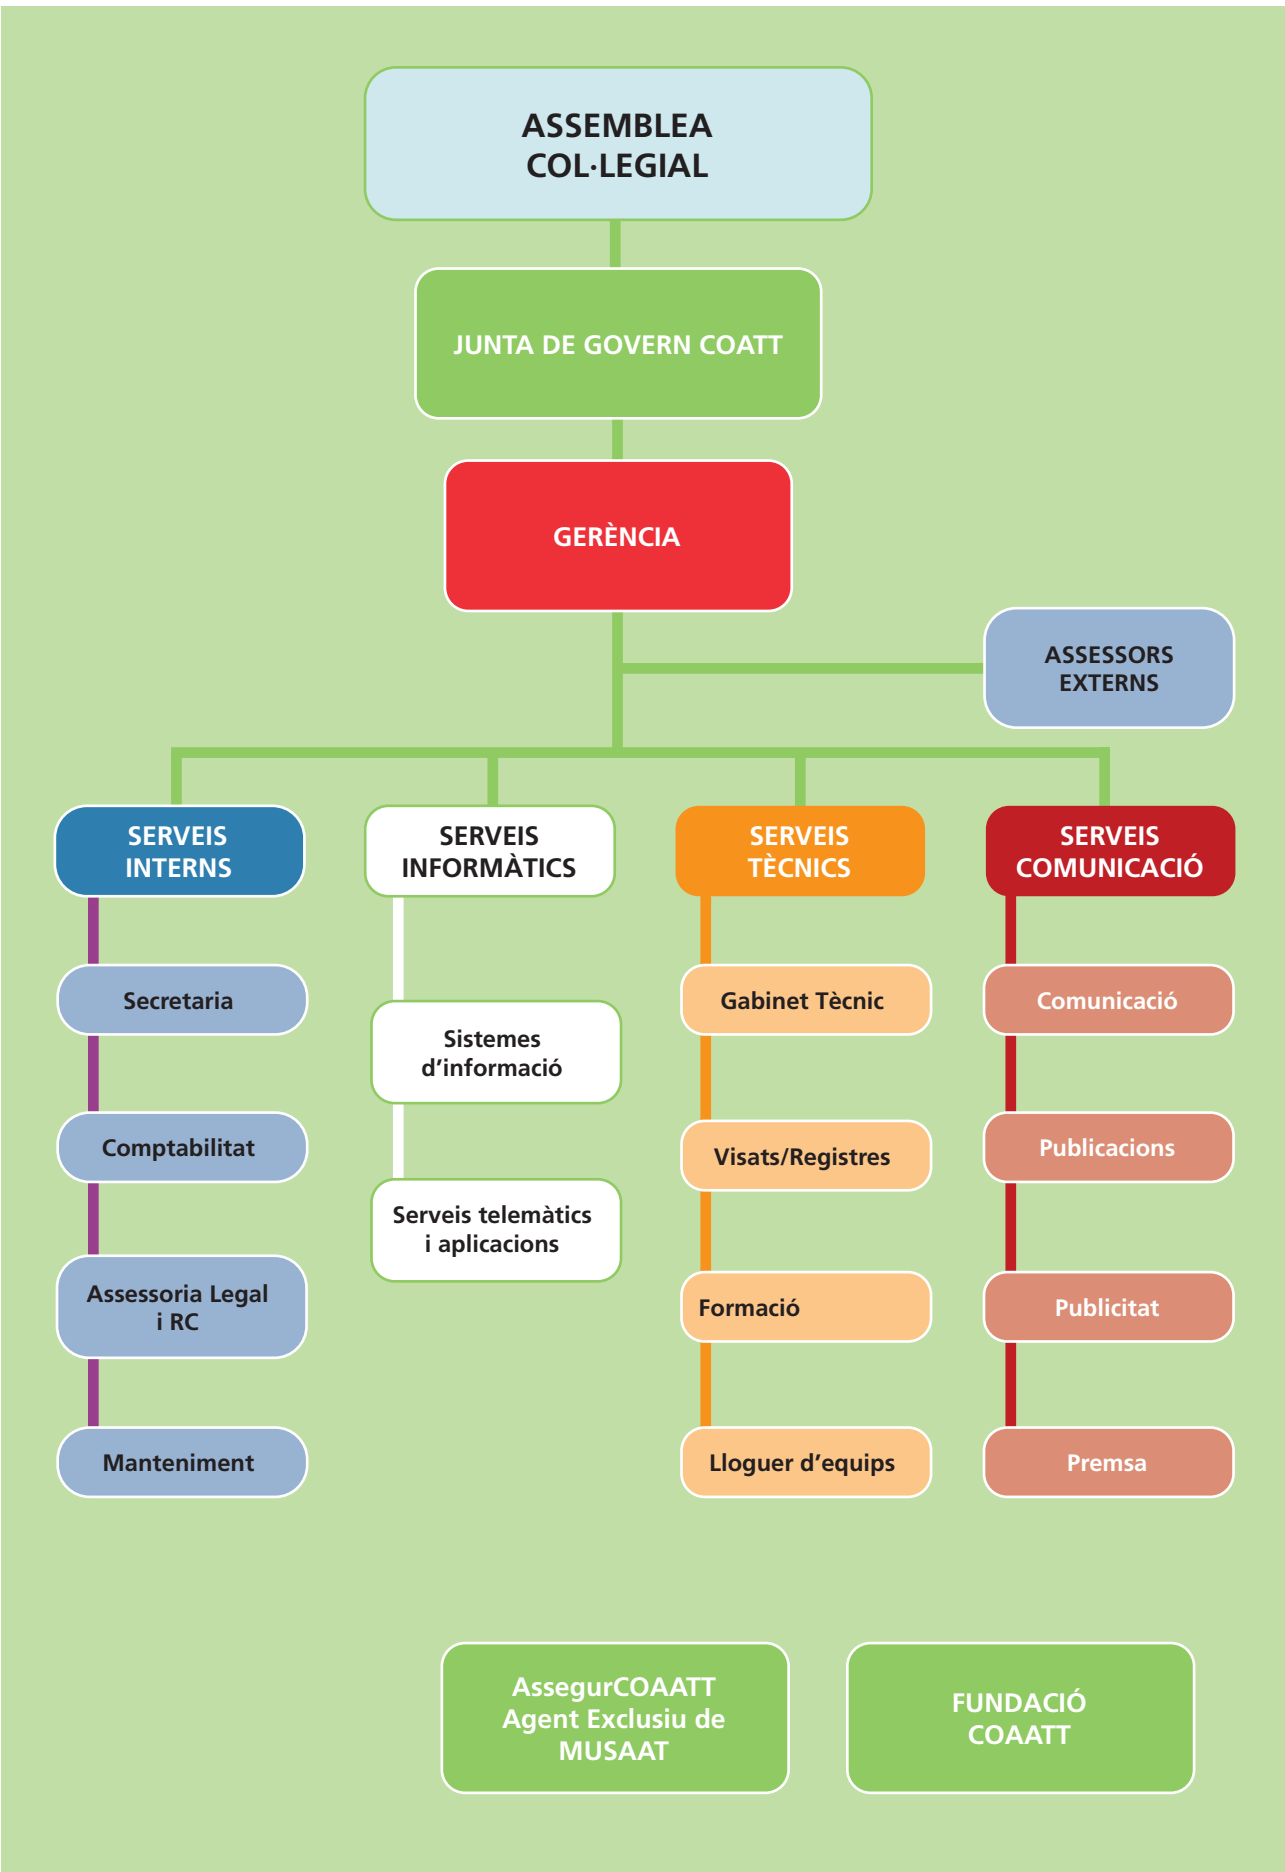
ASSEMBLEA COL·LEGIAL

JUNTA DE GOVERN COATT

GERÈNCIA

ASSESSORS EXTERNS

SERVEIS INTERNS

Secretaria

Comptabilitat

Assessoria Legal i RC

Manteniment

SERVEIS INFORMÀTICS

Sistemes d'informació

Serveis telemàtics i aplicacions

SERVEIS TÈCNICS

Gabinet Tècnic

Visats/Registres

Formació

Lloguer d'equips

SERVEIS COMUNICACIÓ

Comunicació

Publicacions

Publicitat

Premsa

AssegurCOAATT Agent Exclusiu de MUSAAT

FUNDACIÓ COAATT